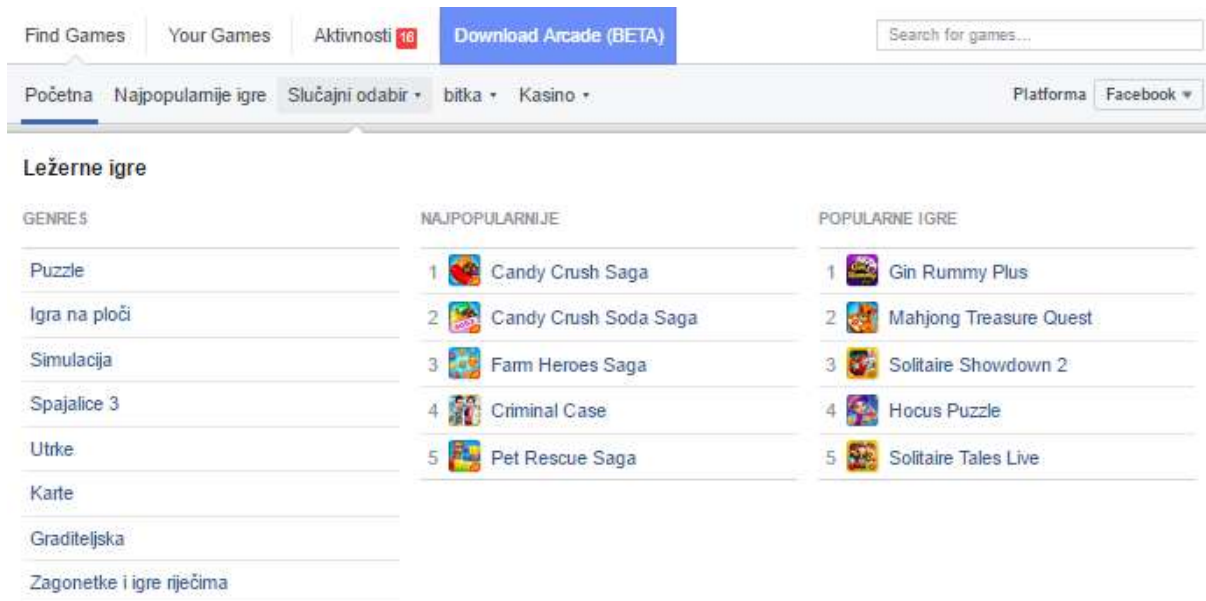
Find Games Your Games Aktivnosti 16 Download Arcade (BETA)

Search for games...

Početna Najpopularnije igre Slučajni odabir ▾ bitka ▾ Kasino ▾

Platforma Facebook ▾

Ležerne igre

GENRES

Puzzle

Igra na ploči

Simulacija

Spajalice 3

Utrke

Karte

Graditeljska

Zagonetke i igre riječima

NAJPOPULARNIJE

1 Candy Crush Saga

2 Candy Crush Soda Saga

3 Farm Heroes Saga

4 Criminal Case

5 Pet Rescue Saga

POPULARNE IGRE

1 Gin Rummy Plus

2 Mahjong Treasure Quest

3 Solitaire Showdown 2

4 Hocus Puzzle

5 Solitaire Tales Live